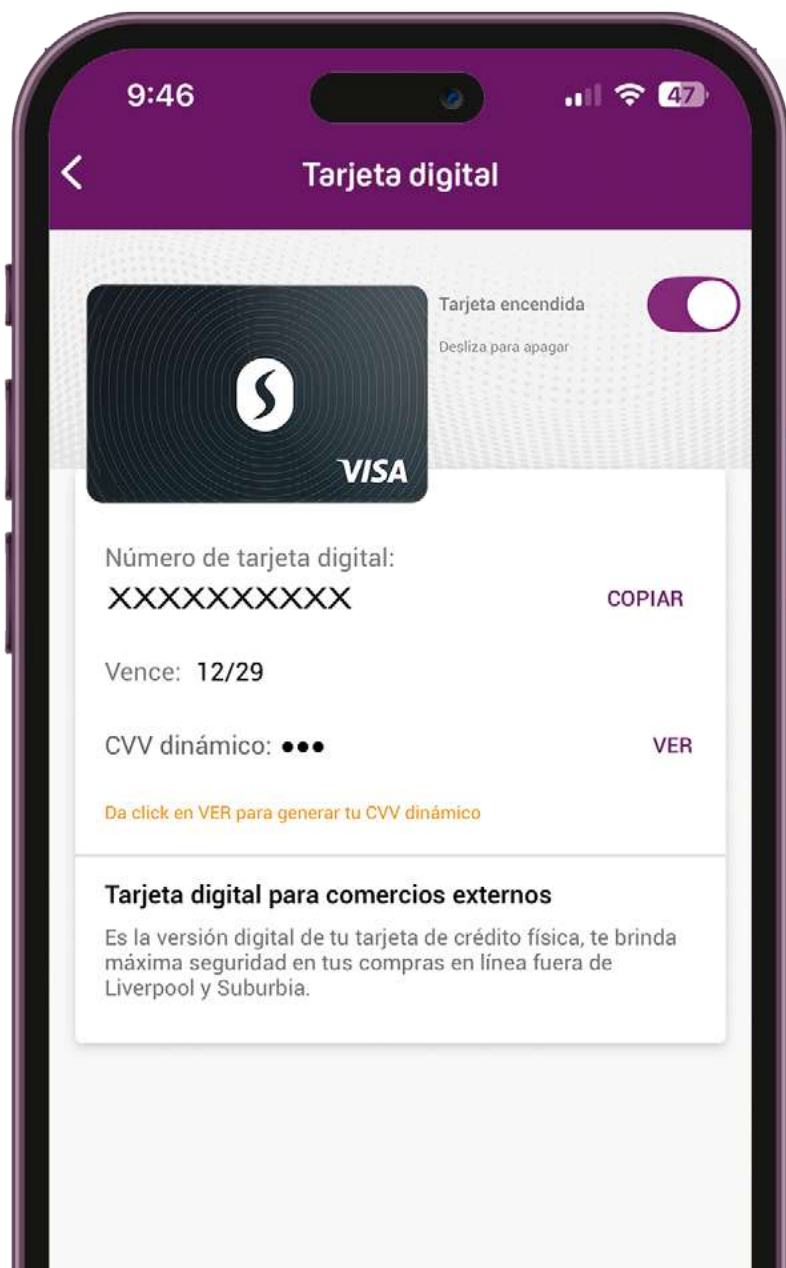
9:46

47

<

Tarjeta digital

Tarjeta encendida

Desliza para apagar

VISA

Número de tarjeta digital:

XXXXXXXXXX

COPIAR

Vence: 12/29

CVV dinámico: •••

VER

Da click en VER para generar tu CVV dinámico

Tarjeta digital para comercios externos

Es la versión digital de tu tarjeta de crédito física, te brinda máxima seguridad en tus compras en línea fuera de Liverpool y Suburbia.